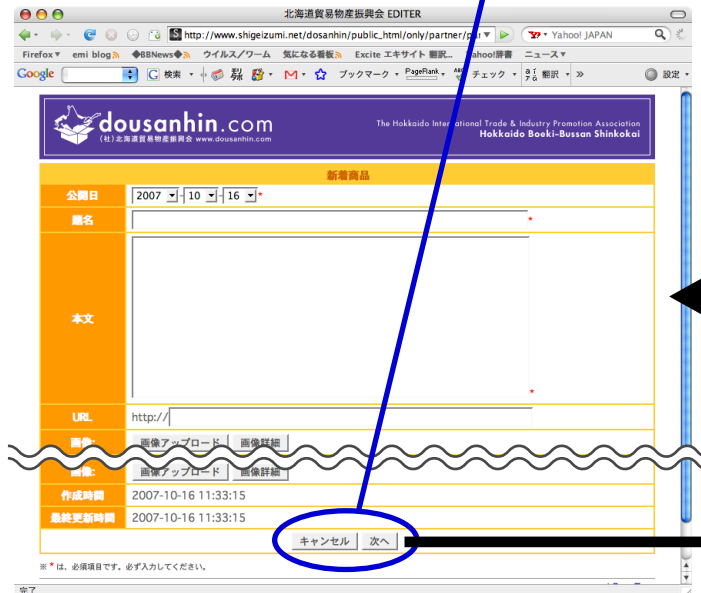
北海道貿易物産振興会 EDITER

http://www.shigeizumi.net/dosanhin/public_html/only/partner/p

Yahoo! JAPAN

Firefox▼ emi blog ◆BBNews◆ ウイルス/ワーム 気になる看板 Excite エキサイト 翻訳... Yahoo!辞書 ニュース▼

Google 検索 ブックマーク PageRank チェック 翻訳 » 設定

dousanhin.com
(社)北海道貿易物産振興会 www.dousanhin.com

The Hokkaido International Trade & Industry Promotion Association
Hokkaido Boeki-Bussan Shinkokai

新着商品

| | |
|---|---|
| 公開日 | 2007 10 16 * |
| 題名 | * |
| 本文 | * |
| URL | http:// |
| 画像 | 画像アップロード 画像詳細 |
| 画像 | 画像アップロード 画像詳細 |
| 作成時間 | 2007-10-16 11:33:15 |
| 最終更新時間 | 2007-10-16 11:33:15 |

キャンセル 次へ

※ * は、必須項目です。必ず入力してください。

完了